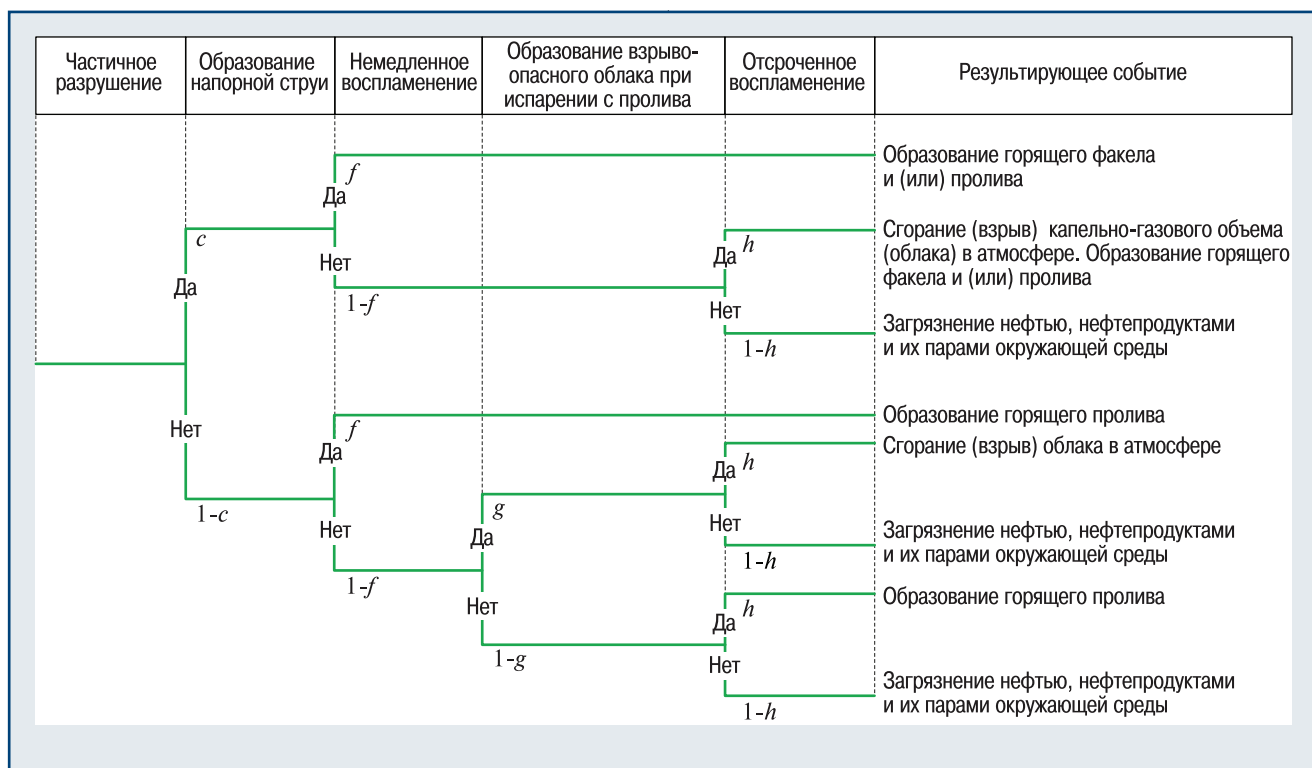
| Частичное разрушение | Образование напорной струи | Немедленное воспламенение | Образование взрывоопасного облака при испарении с пролива | Отсроченное воспламенение | Результирующее событие |
|---|---|---|---|---|---|

$f$
Да
Образование горящего факела и (или) пролива

$c$
Да

Нет
$1-f$

Да $h$
Сгорание (взрыв) капельно-газового объема (облака) в атмосфере. Образование горящего факела и (или) пролива

Нет
$1-h$
Загрязнение нефтью, нефтепродуктами и их парами окружающей среды

Нет
$1-c$

$f$
Да
Образование горящего пролива

Да $h$
Сгорание (взрыв) облака в атмосфере

Нет
$1-f$

$g$
Да

Нет
$1-h$
Загрязнение нефтью, нефтепродуктами и их парами окружающей среды

Нет
$1-g$

Да $h$
Образование горящего пролива

Нет
$1-h$
Загрязнение нефтью, нефтепродуктами и их парами окружающей среды